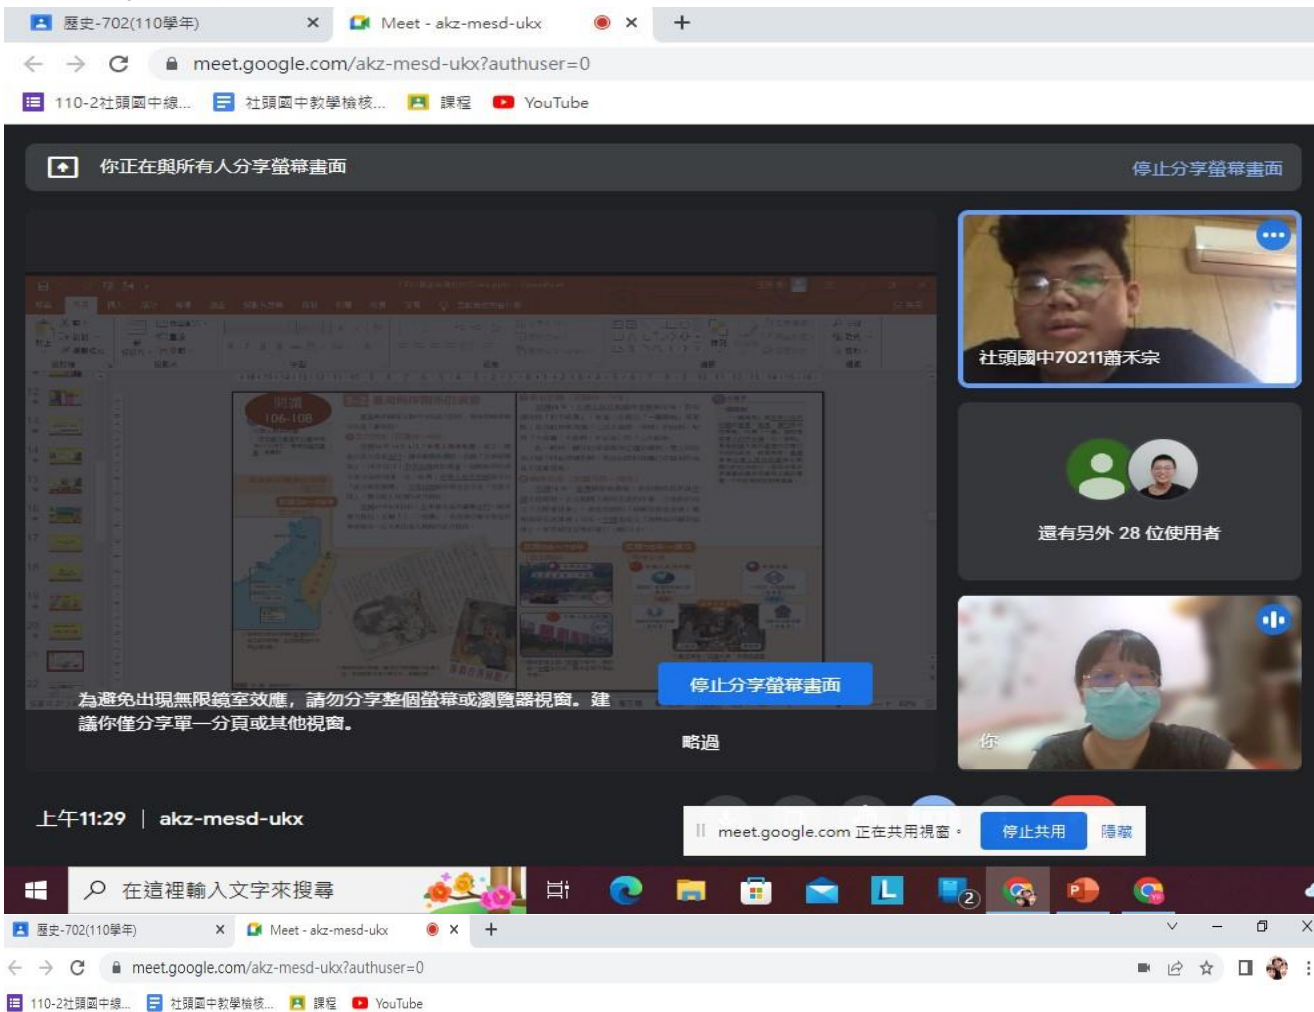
歷史-702(110學年)
Meet - akz-mesd-ukx
meet.google.com/akz-mesd-ukx?authuser=0
110-2社頭國中線...
社頭國中教學檢核...
課程
YouTube

你正在與所有人分享螢幕畫面
停止分享螢幕畫面

社頭國中70211蕭禾宗

還有另外 28 位使用者

你

為避免出現無限鏡室效應，請勿分享整個螢幕或瀏覽器視窗。建議你僅分享單一分頁或其他視窗。
停止分享螢幕畫面
略過

上午11:29 | akz-mesd-ukx

meet.google.com 正在共用視窗。
停止共用
隱藏

在這裡輸入文字來搜尋

歷史-702(110學年)
Meet - akz-mesd-ukx
meet.google.com/akz-mesd-ukx?authuser=0
110-2社頭國中線...
社頭國中教學檢核...
課程
YouTube